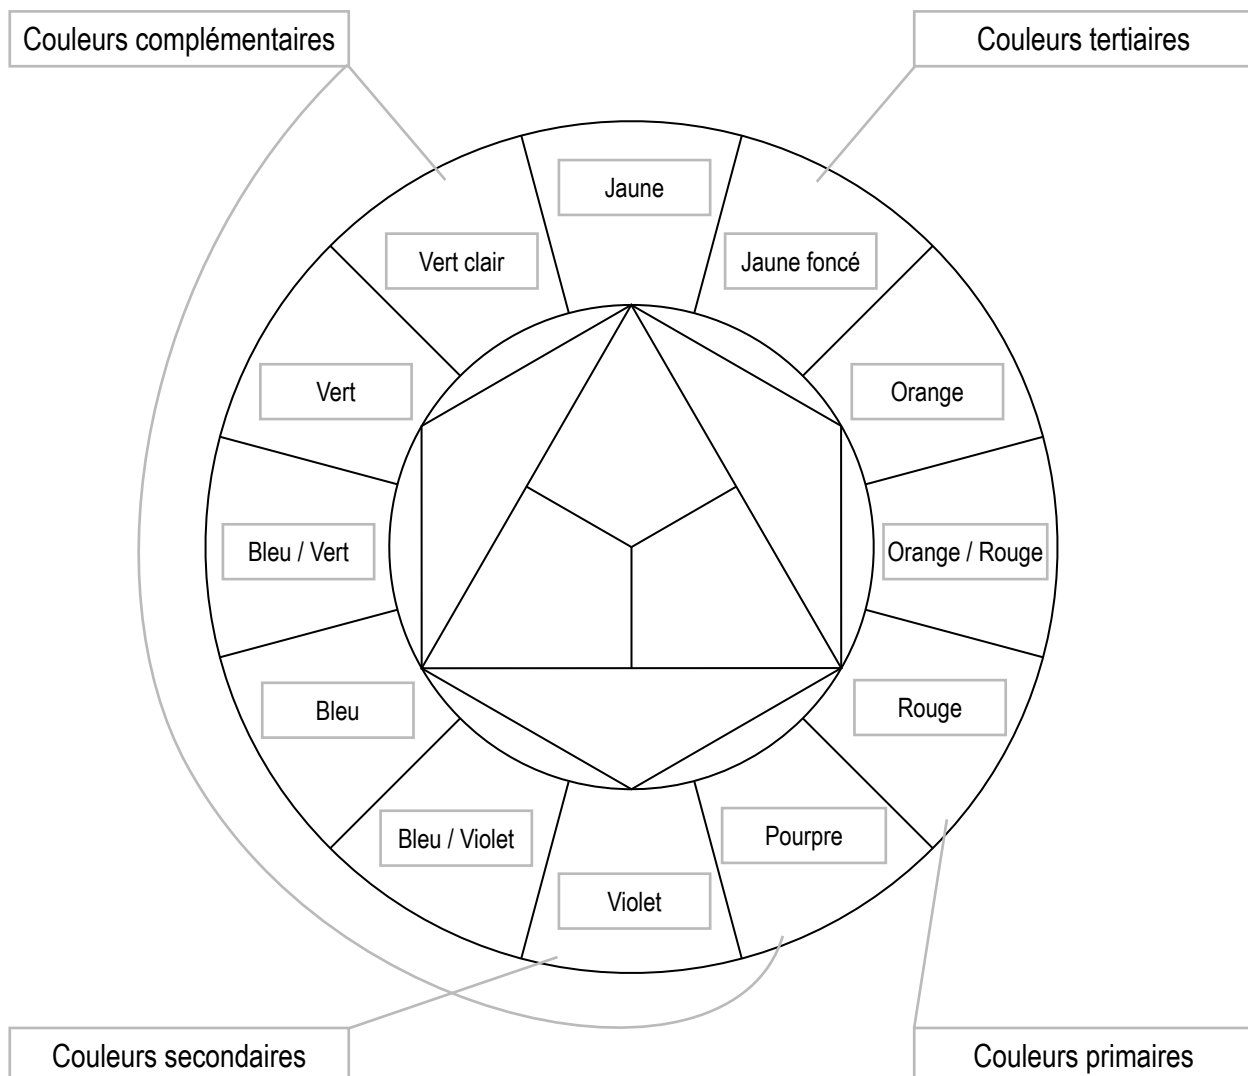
Couleurs complémentaires

Couleurs tertiaires

Jaune

Vert clair

Jaune foncé

Vert

Orange

Bleu / Vert

Orange / Rouge

Bleu

Rouge

Bleu / Violet

Pourpre

Violet

Couleurs secondaires

Couleurs primaires